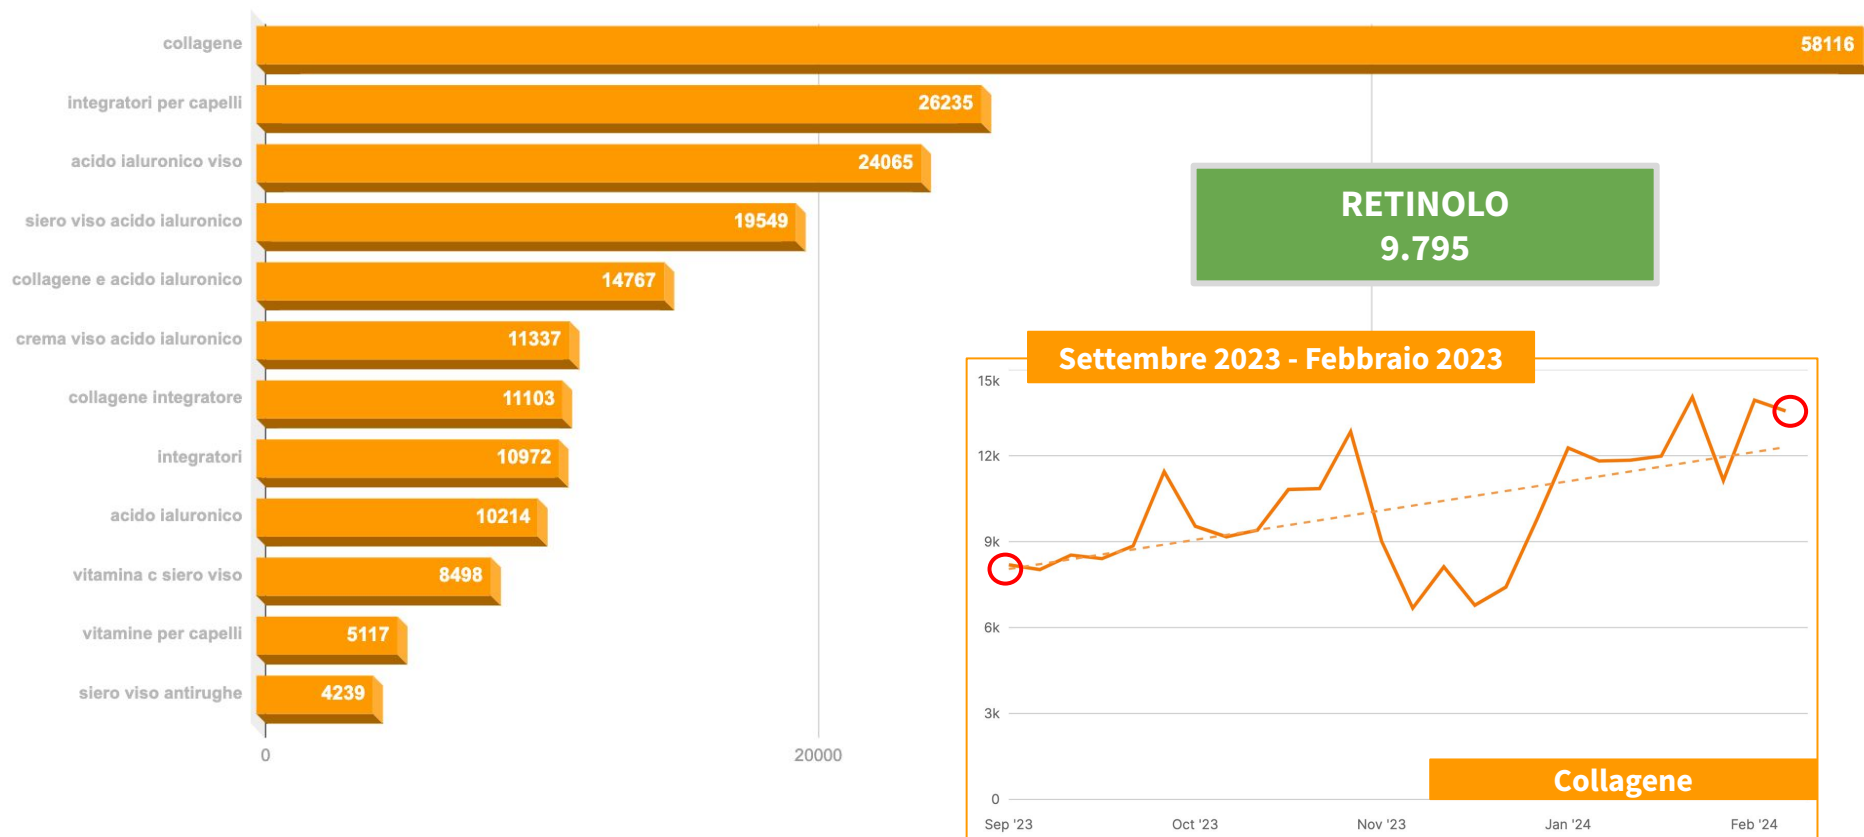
collagene 58116
integratori per capelli 26235
acido ialuronico viso 24065
siero viso acido ialuronico 19549
collagene e acido ialuronico 14767
crema viso acido ialuronico 11337
collagene integratore 11103
integratori 10972
acido ialuronico 10214
vitamina c siero viso 8498
vitamine per capelli 5117
siero viso antirughe 4239

0
20000

RETINOLO
9.795

Settembre 2023 - Febbraio 2023

15k
12k
9k
6k
3k
0

Sep '23
Oct '23
Nov '23
Jan '24
Feb '24

Collagene